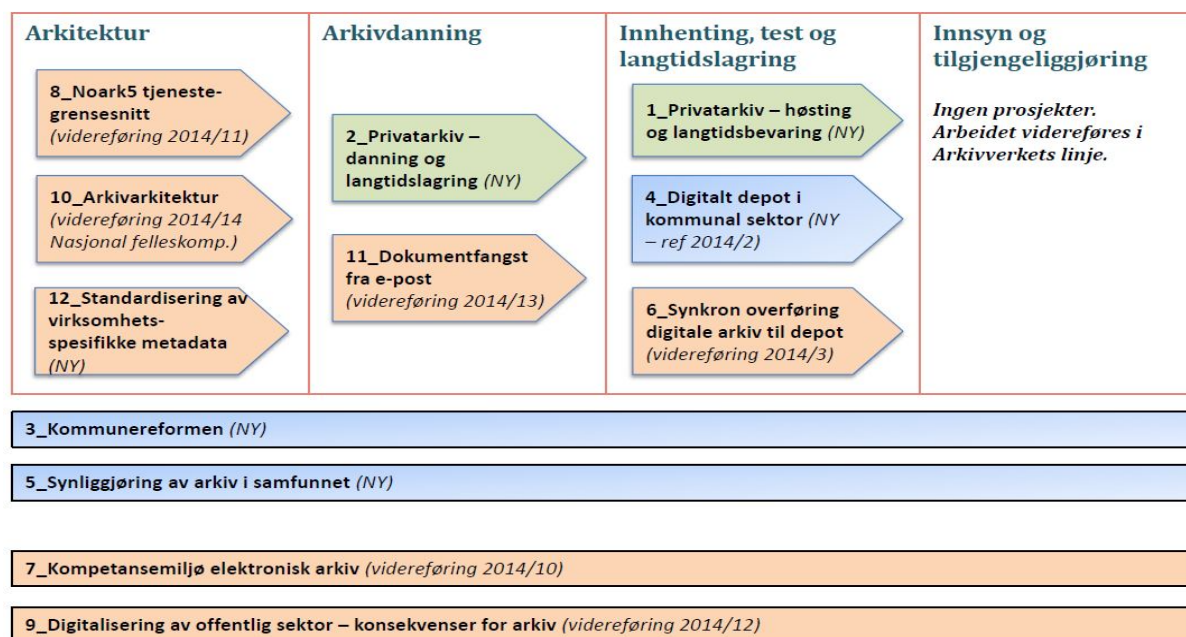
Arkitektur

8_Noark5 tjenestegrensesnitt *(videreføring 2014/11)*

10_Arkivarkitektur *(videreføring 2014/14 Nasjonal felleskomp.)*

12_Standardisering av virksomhets-spesifikke metadata *(NY)*

Arkivdanning

2_Privatarkiv – danning og langtidslagring *(NY)*

11_Dokumentfangst fra e-post *(videreføring 2014/13)*

Innhenting, test og langtidslagring

1_Privatarkiv – høsting og langtidsbevaring *(NY)*

4_Digitalt depot i kommunal sektor *(NY – ref 2014/2)*

6_Synkron overføring digitale arkiv til depot *(videreføring 2014/3)*

Innsyn og tilgjengeliggjøring

*Ingen prosjekter. Arbeidet videreføres i Arkivverkets linje.*

3_Kommunereformen *(NY)*

5_Synliggjøring av arkiv i samfunnet *(NY)*

7_Kompetansemiljø elektronisk arkiv *(videreføring 2014/10)*

9_Digitalisering av offentlig sektor – konsekvenser for arkiv *(videreføring 2014/12)*